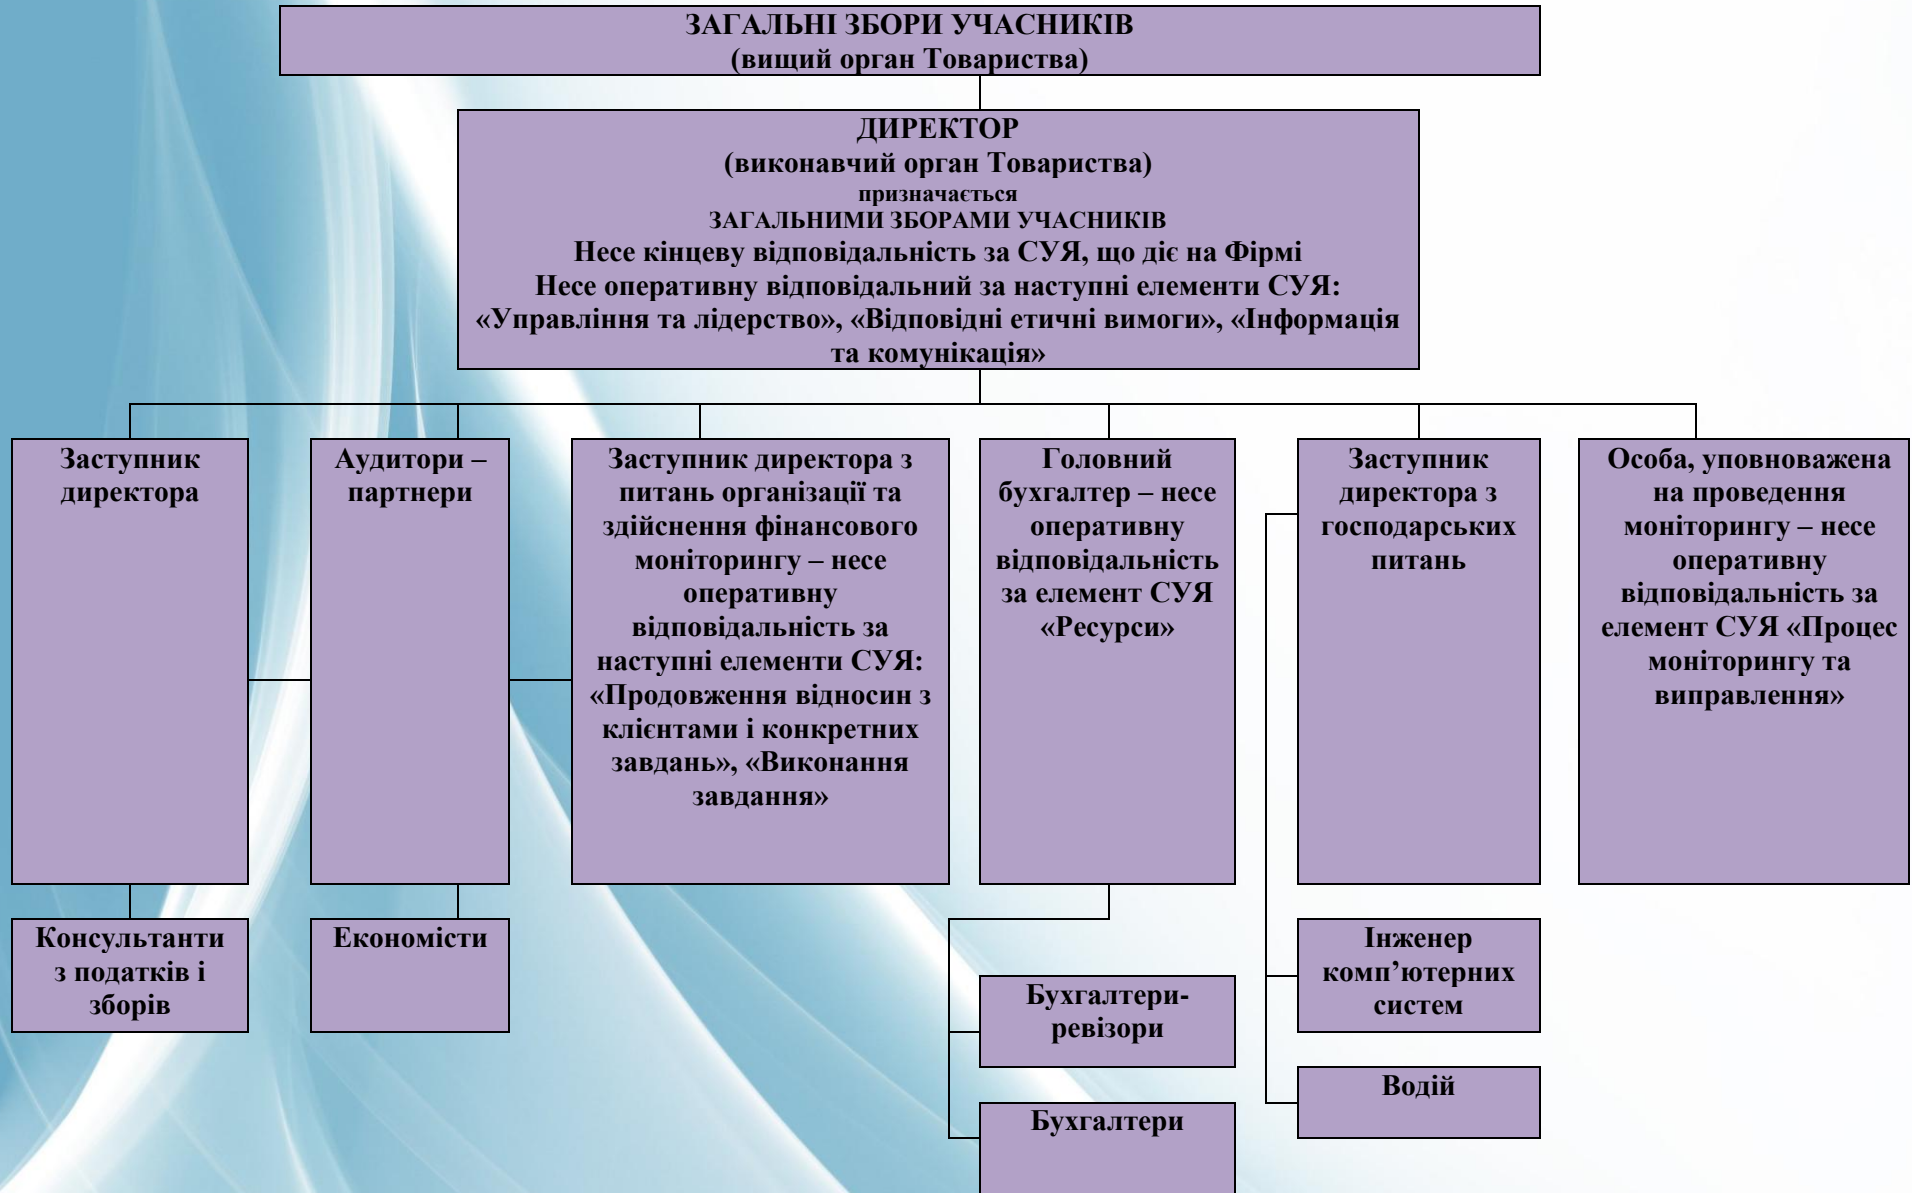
ЗАГАЛЬНІ ЗБОРИ УЧАСНИКІВ
(вищий орган Товариства)

ДИРЕКТОР
(виконавчий орган Товариства)
призначається
ЗАГАЛЬНИМИ ЗБОРАМИ УЧАСНИКІВ
Несе кінцеву відповідальність за СУЯ, що діє на Фірмі
Несе оперативну відповідальний за наступні елементи СУЯ:
«Управління та лідерство», «Відповідні етичні вимоги», «Інформація та комунікація»

Заступник директора

Аудитори – партнери

Заступник директора з питань організації та здійснення фінансового моніторингу – несе оперативну відповідальність за наступні елементи СУЯ: «Продовження відносин з клієнтами і конкретних завдань», «Виконання завдання»

Головний бухгалтер – несе оперативну відповідальність за елемент СУЯ «Ресурси»

Заступник директора з господарських питань

Особа, уповноважена на проведення моніторингу – несе оперативну відповідальність за елемент СУЯ «Процес моніторингу та виправлення»

Консультанти з податків і зборів

Економісти

Бухгалтери-ревізори

Бухгалтери

Інженер комп’ютерних систем

Водій